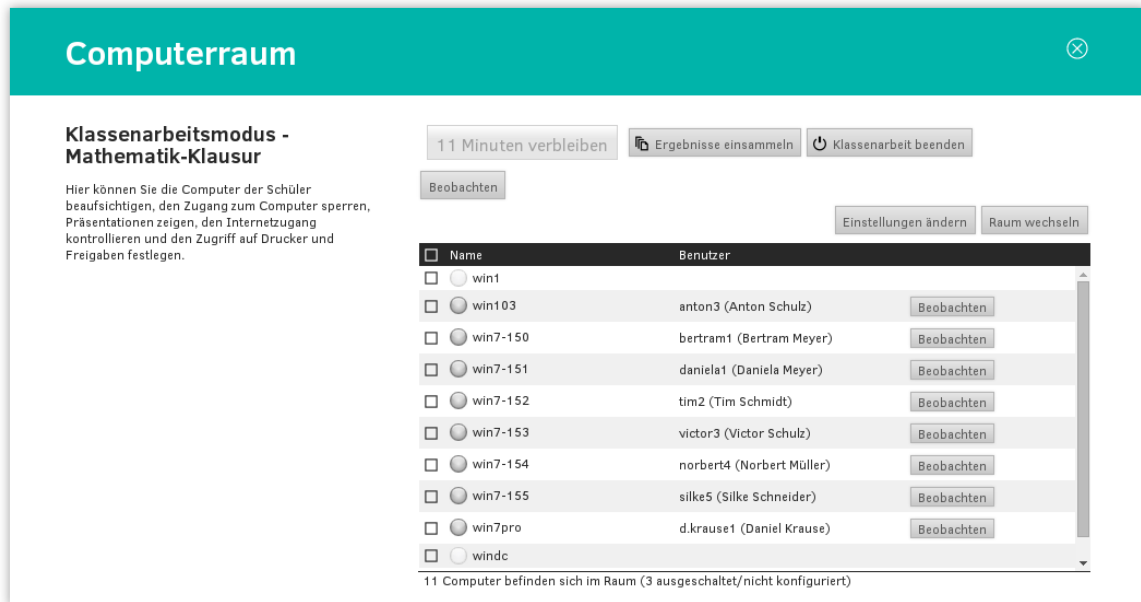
Computerraum

Klassenarbeitsmodus - Mathematik-Klausur

Hier können Sie die Computer der Schüler beaufsichtigen, den Zugang zum Computer sperren, Präsentationen zeigen, den Internetzugang kontrollieren und den Zugriff auf Drucker und Freigaben festlegen.

11 Minuten verbleiben

Ergebnisse einsammeln

Klassenarbeit beenden

Beobachten

Einstellungen ändern

Raum wechseln

| Name | Benutzer | |
|---|---|---|
| win1 | | |
| win103 | anton3 (Anton Schulz) | Beobachten |
| win7-150 | bertram1 (Bertram Meyer) | Beobachten |
| win7-151 | daniela1 (Daniela Meyer) | Beobachten |
| win7-152 | tim2 (Tim Schmidt) | Beobachten |
| win7-153 | victor3 (Victor Schulz) | Beobachten |
| win7-154 | norbert4 (Norbert Müller) | Beobachten |
| win7-155 | silke5 (Silke Schneider) | Beobachten |
| win7pro | d.krause1 (Daniel Krause) | Beobachten |
| windc | | |

11 Computer befinden sich im Raum (3 ausgeschaltet/nicht konfiguriert)